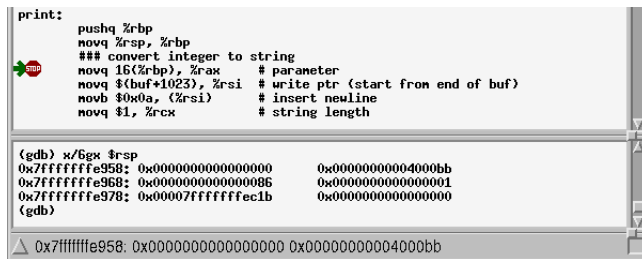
print:
pushq %rbp
movq %rsp, %rbp
### convert integer to string
STOP
movq 16(%rbp), %rax # parameter
movq $(buf+1023), %rsi # write ptr (start from end of buf)
movb $0x0a, (%rsi) # insert newline
movq $1, %rcx # string length

(gdb) x/6gx $rsp
0x7fffffffe958: 0x0000000000000000 0x00000000004000bb
0x7fffffffe968: 0x0000000000000086 0x0000000000000001
0x7fffffffe978: 0x00007fffffffec1b 0x0000000000000000
(gdb)

0x7fffffffe958: 0x0000000000000000 0x00000000004000bb